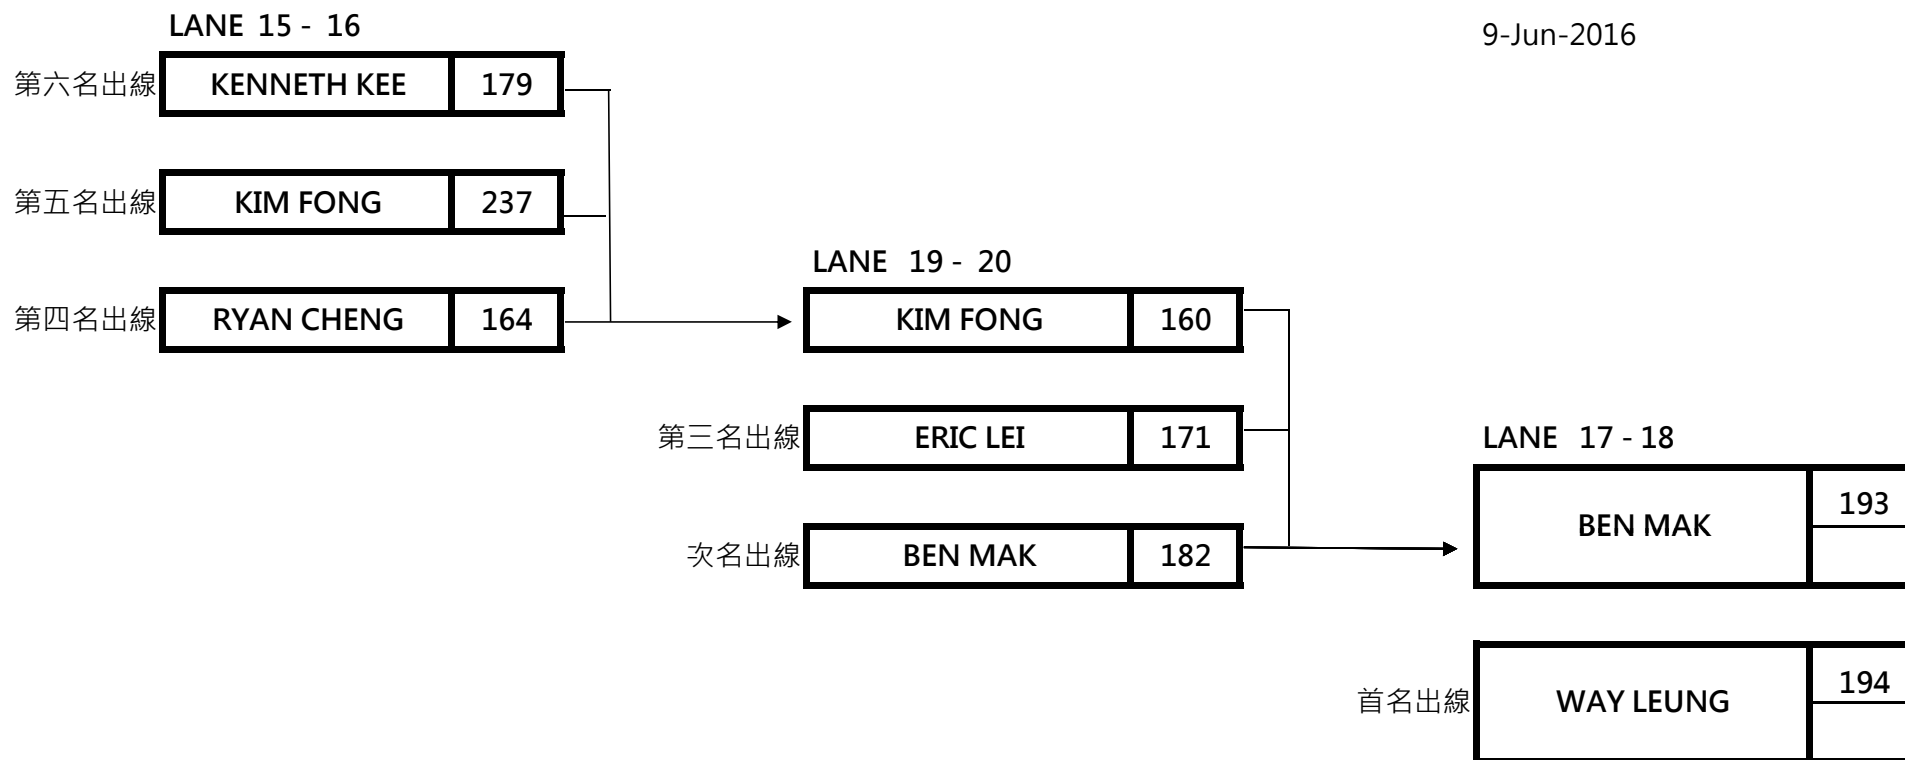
LANE 15 - 16

9-Jun-2016

第六名出線 KENNETH KEE 179

第五名出線 KIM FONG 237

第四名出線 RYAN CHENG 164

LANE 19 - 20

KIM FONG 160

第三名出線 ERIC LEI 171

次名出線 BEN MAK 182

LANE 17 - 18

BEN MAK 193

首名出線 WAY LEUNG 194